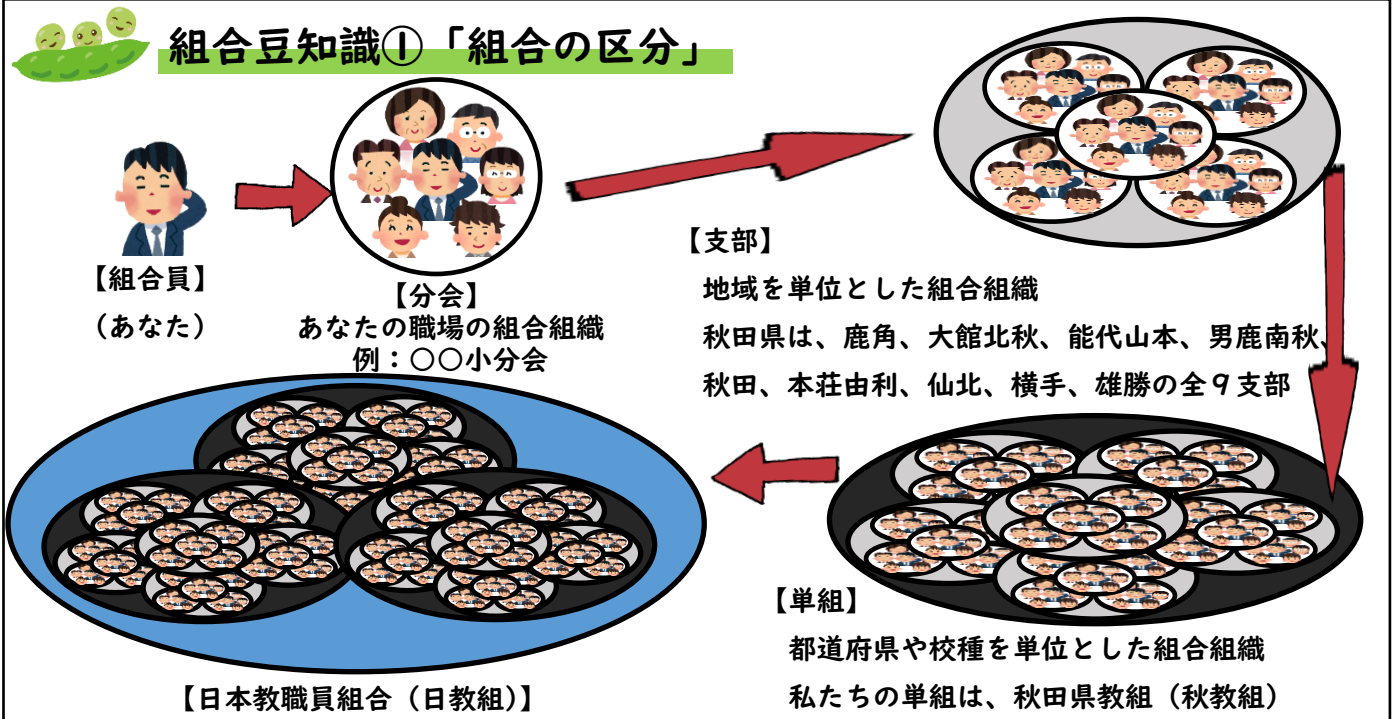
組合豆知識①「組合の区分」

【組合員】
（あなた）

【分会】
あなたの職場の組合組織
例：○○小分会

【支部】
地域を単位とした組合組織
秋田県は、鹿角、大館北秋、能代山本、男鹿南秋、秋田、本荘由利、仙北、横手、雄勝の全９支部

【単組】
都道府県や校種を単位とした組合組織
私たちの単組は、秋田県教組（秋教組）

【日本教職員組合（日教組）】